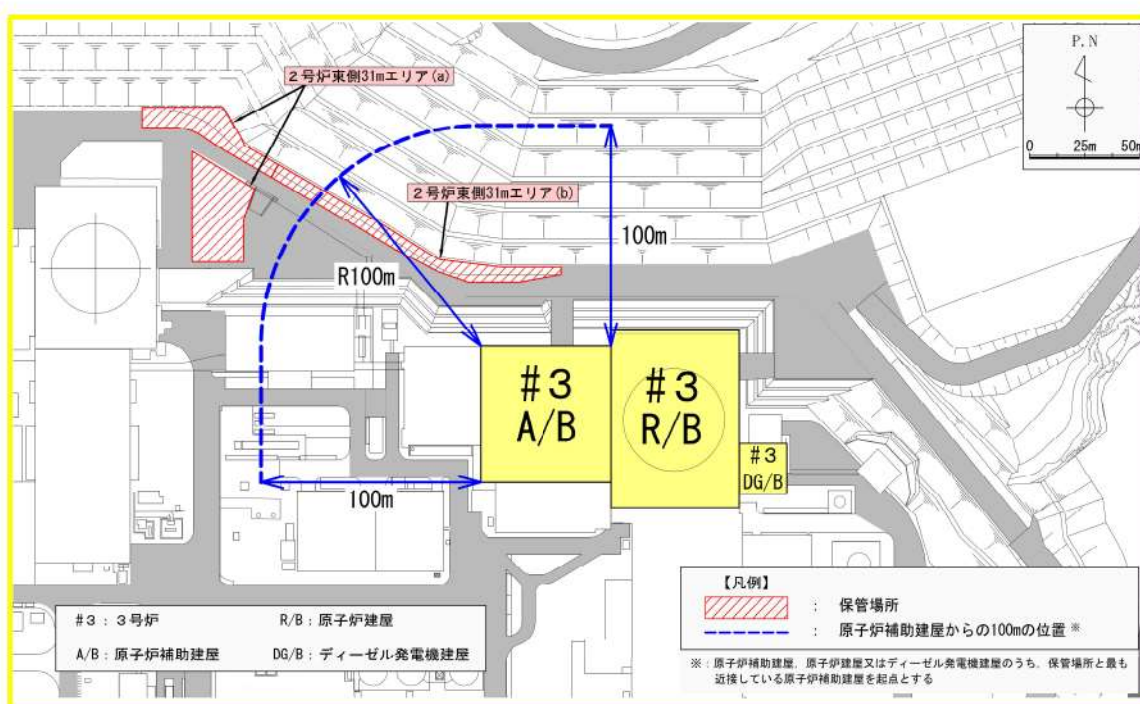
P.N

0　25m　50m

２号炉東側31mエリア(a)

２号炉東側31mエリア(b)

100m

R100m

#３
A/B

#３
R/B

#３
DG/B

100m

【凡例】
：　保管場所
：　原子炉補助建屋からの100mの位置 ※

※：原子炉補助建屋，原子炉建屋又はディーゼル発電機建屋のうち，保管場所と最も近接している原子炉補助建屋を起点とする

#３：３号炉　R/B：原子炉建屋
A/B：原子炉補助建屋　DG/B：ディーゼル発電機建屋